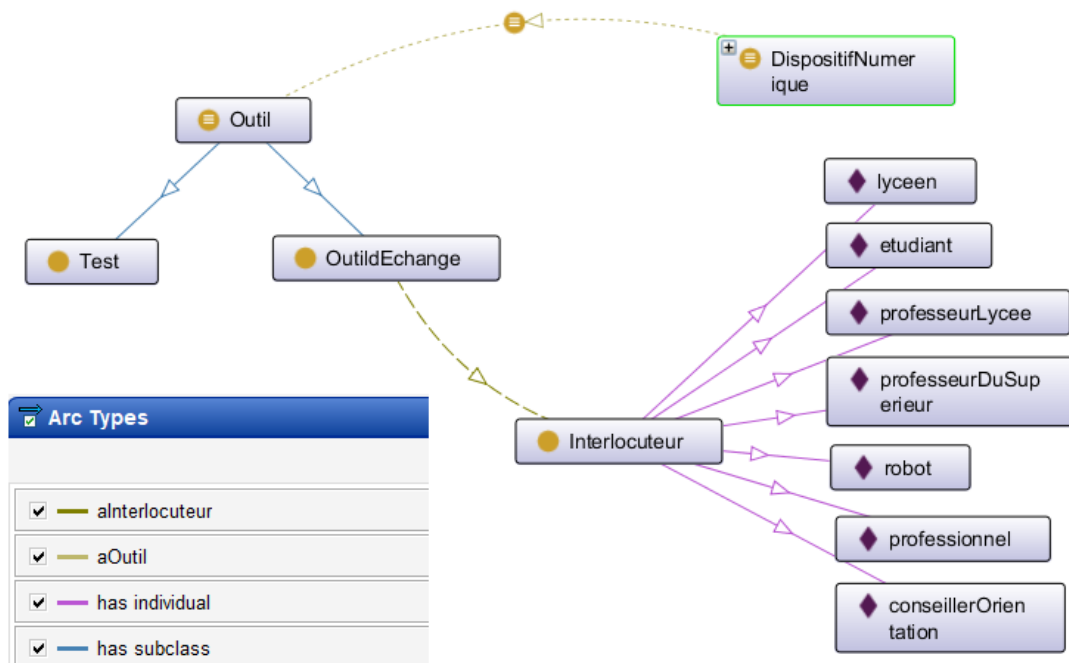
DispositifNumerique

Outil

Test

OutildEchange

lyceen

etudiant

professeurLycee

professeurDuSuperieur

Interlocuteur

robot

professionnel

conseillerOrientation

Arc Types

alnterlocuteur

aOutil

has individual

has subclass